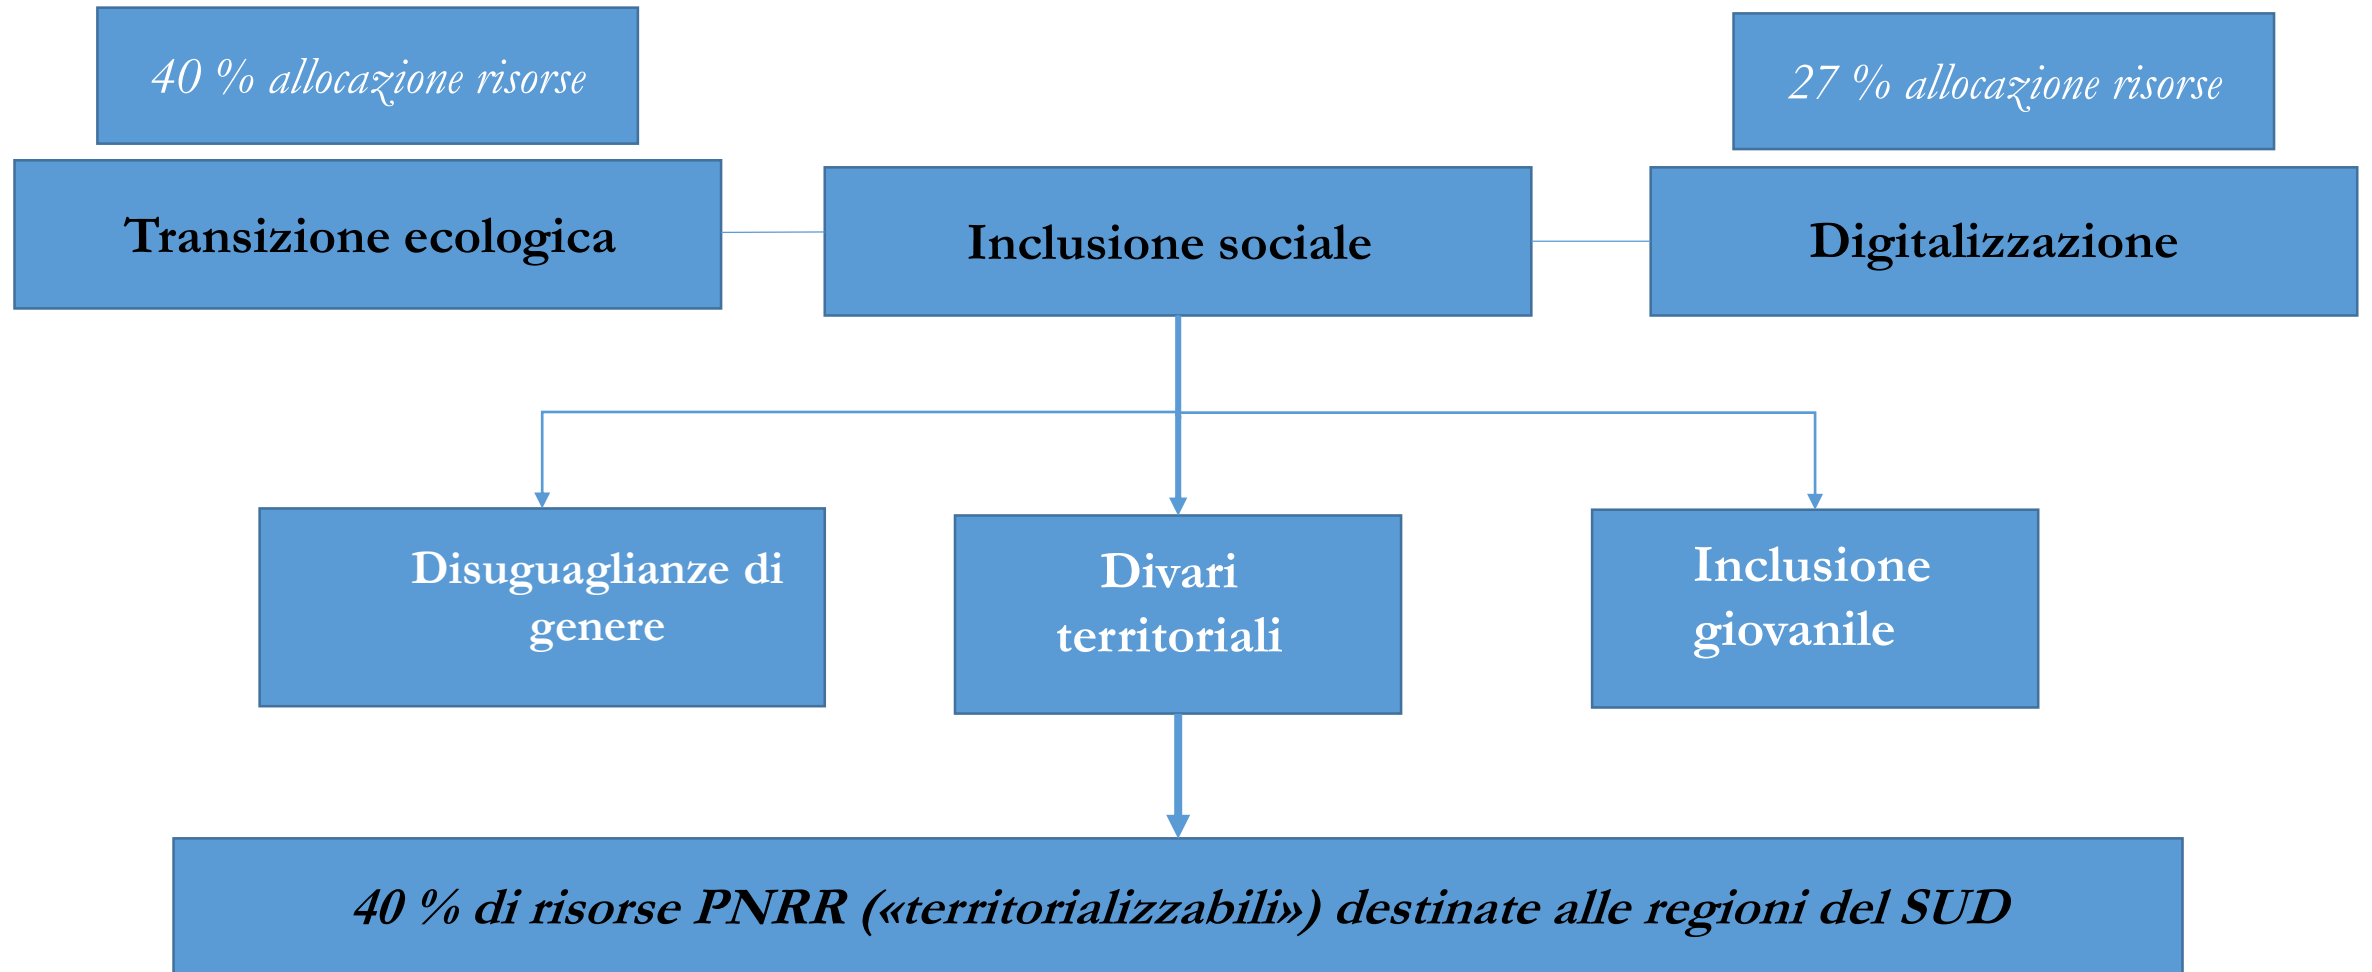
40 % allocazione risorse

27 % allocazione risorse

Transizione ecologica

Inclusione sociale

Digitalizzazione

Disuguaglianze di genere

Divari territoriali

Inclusione giovanile

40 % di risorse PNRR («territorializzabili») destinate alle regioni del SUD